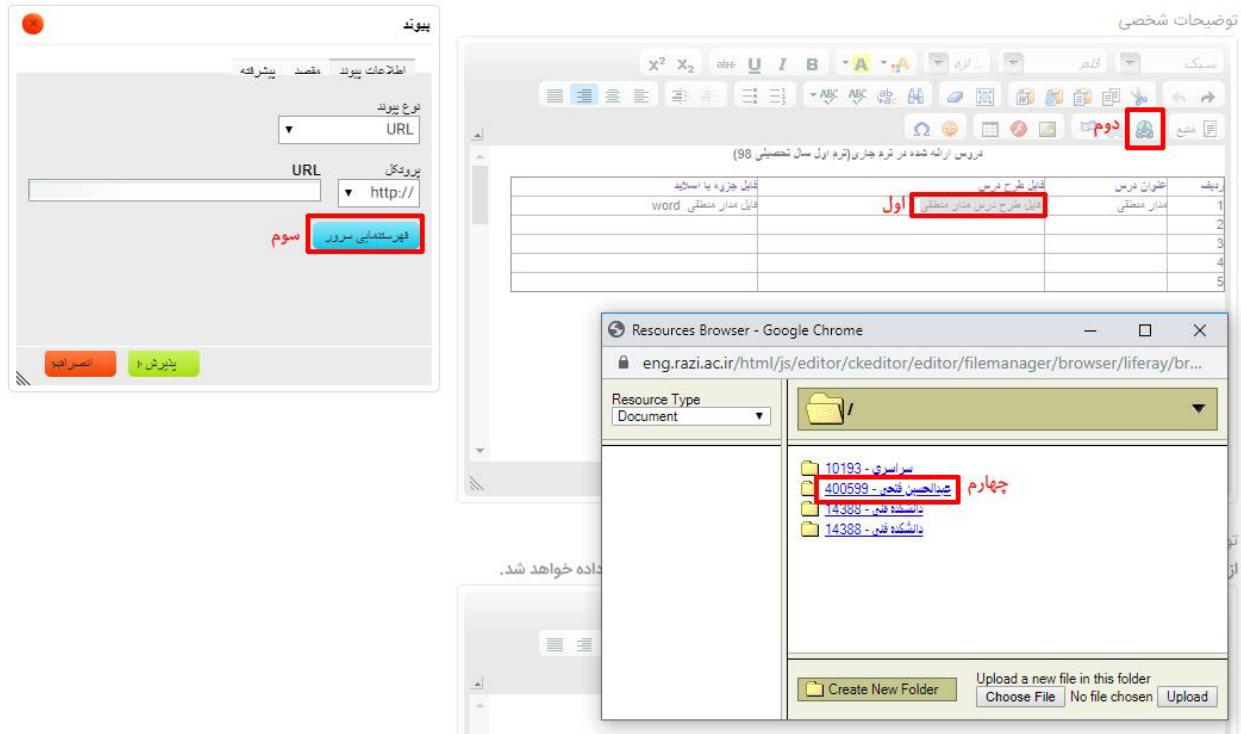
پیوند

اطلاعات پیوند مقصد پیشرفته

نوع پیوند
URL

پروتکل URL
http://

فهرستنمایی سرور سوم

پذیرش انصراف

توضیحات شخصی

سبک قالم اندازه
$X^2$ $X_2$ abc U I B A

منبع دوم

دروس ارائه شده در ترم جاری(ترم اول سال تحصیلی 98)

| ردیف | عنوان درس | فایل طرح درس | فایل جزوه یا اسلاید |
|---|---|---|---|
| 1 | مدار منطقی | فایل طرح درس مدار منطقی اول | فایل مدار منطقی word |
| 2 | | | |
| 3 | | | |
| 4 | | | |
| 5 | | | |

Resources Browser - Google Chrome
eng.razi.ac.ir/html/js/editor/ckeditor/editor/filemanager/browser/liferay/br...

Resource Type
Document

/

سراسری - 10193
عبدالحسین فتحی - 400599 چهارم
دانشکده فنی - 14388
دانشکده فنی - 14388

Create New Folder
Upload a new file in this folder
Choose File No file chosen Upload

داده خواهد شد.